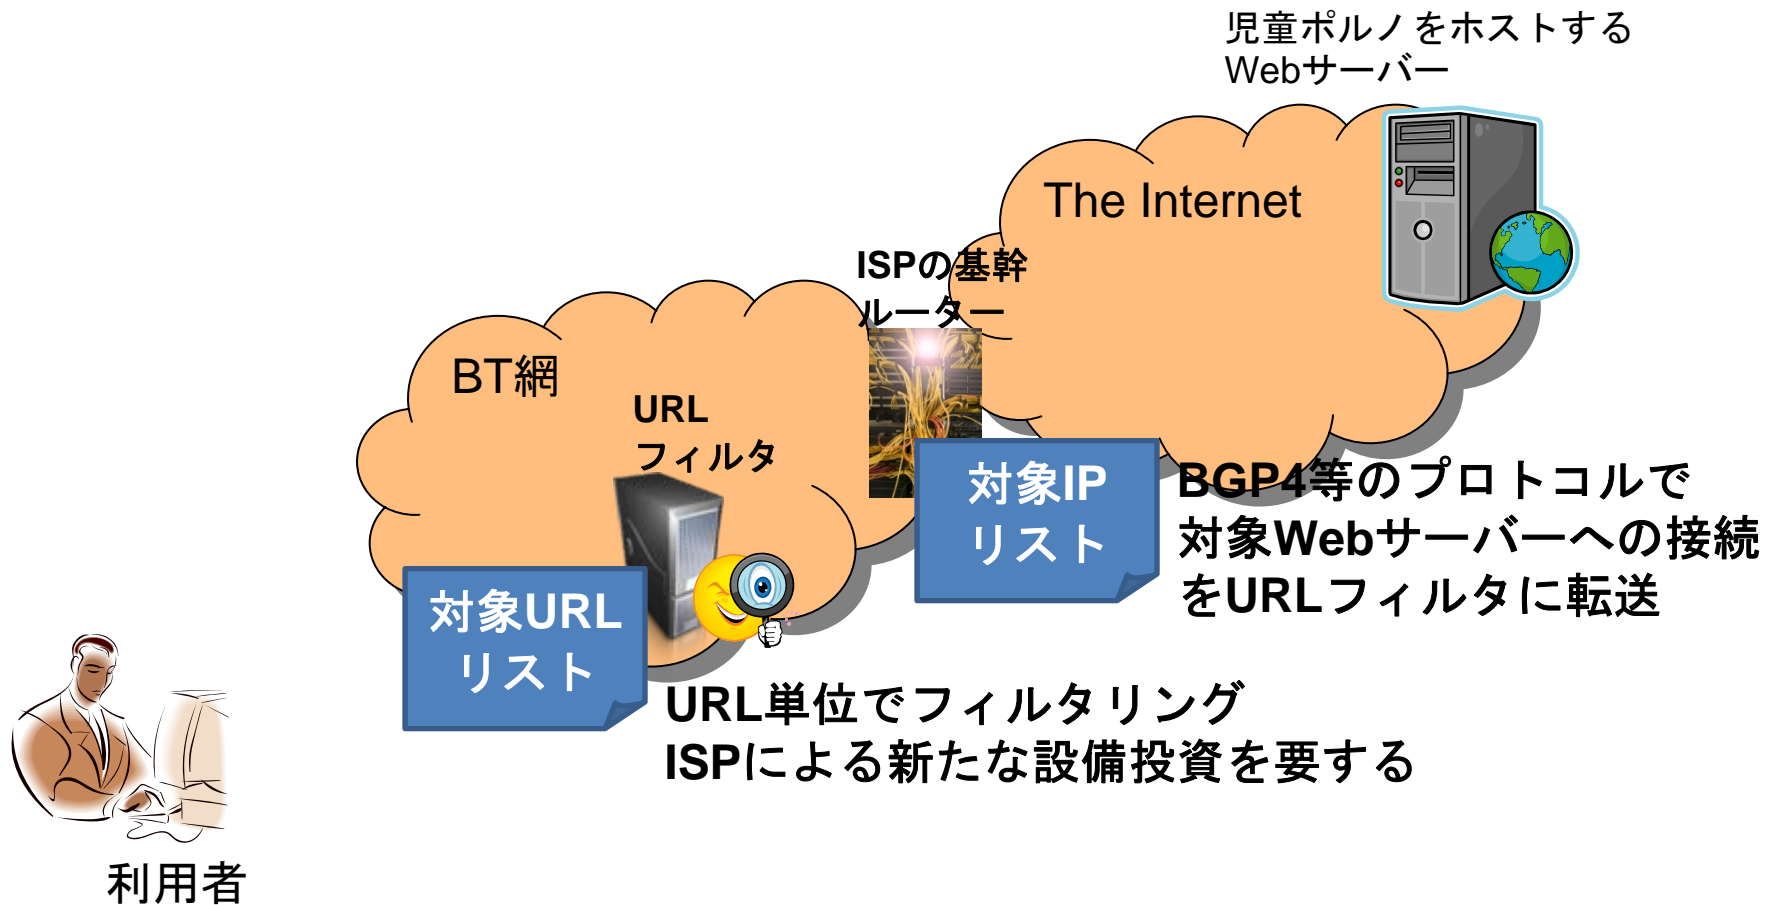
児童ポルノをホストする
Webサーバー

The Internet

ISPの基幹
ルーター

BT網

URL
フィルタ

対象IP
リスト

BGP4等のプロトコルで
対象Webサーバーへの接続
をURLフィルタに転送

対象URL
リスト

URL単位でフィルタリング
ISPによる新たな設備投資を要する

利用者